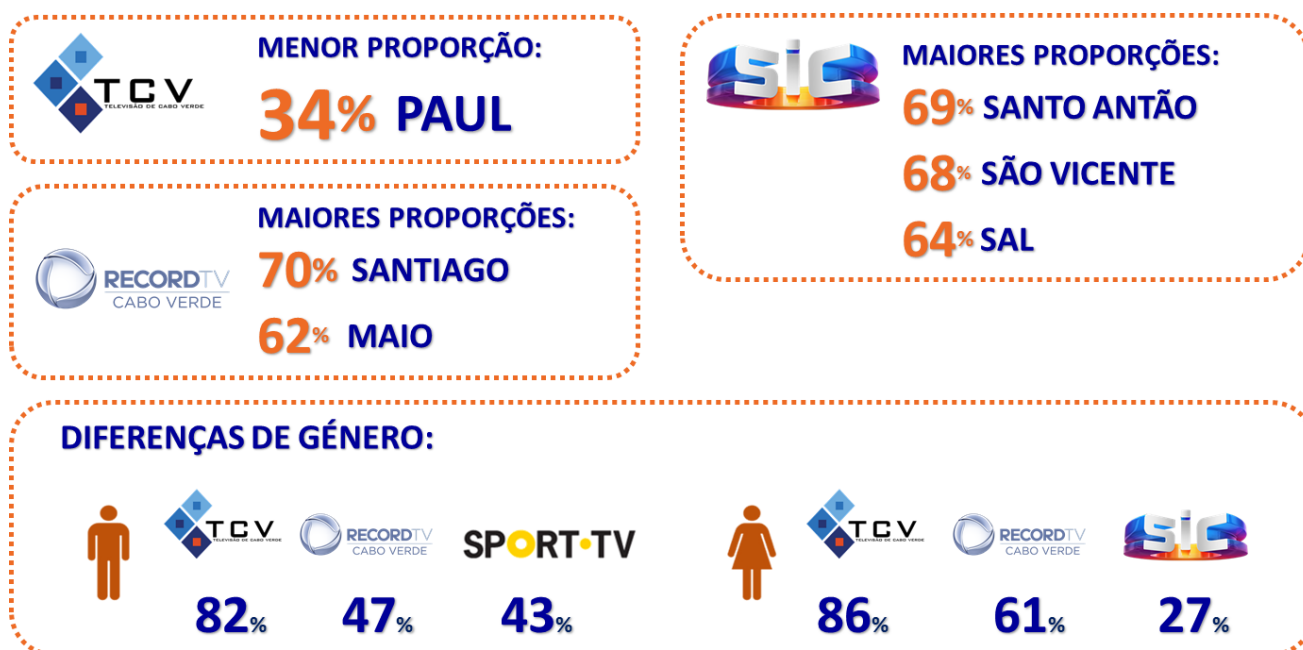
TCV
TELEVISÃO DE CABO VERDE

MENOR PROPORÇÃO:
34% PAUL

SIC

MAIORES PROPORÇÕES:
69% SANTO ANTÃO
68% SÃO VICENTE
64% SAL

RECORD TV
CABO VERDE

MAIORES PROPORÇÕES:
70% SANTIAGO
62% MAIO

DIFERENÇAS DE GÉNERO:

TCV
TELEVISÃO DE CABO VERDE
82%

RECORD TV
CABO VERDE
47%

SPORT•TV
43%

TCV
TELEVISÃO DE CABO VERDE
86%

RECORD TV
CABO VERDE
61%

SIC
27%